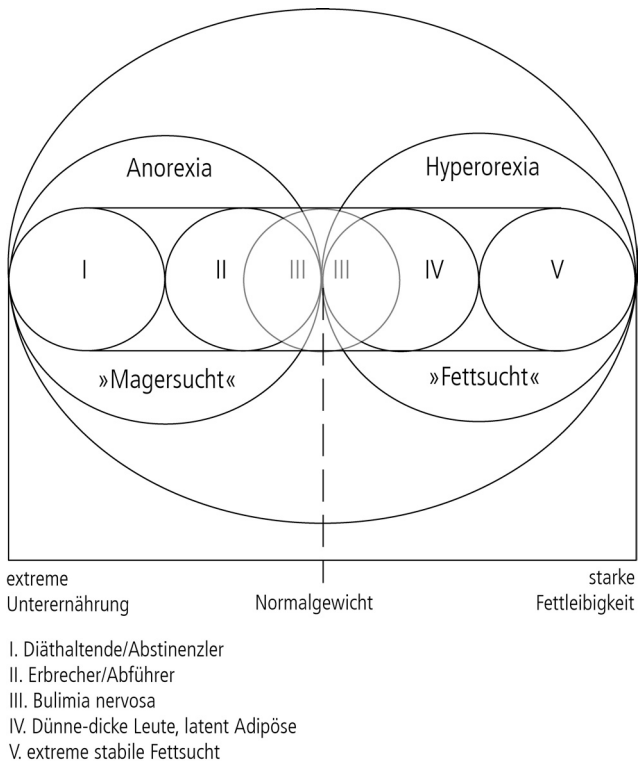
Anorexia

Hyperorexia

I

II

III

III

IV

V

»Magersucht«

»Fettsucht«

extreme Unterernährung

Normalgewicht

starke Fettleibigkeit

I. Diäthaltende/Abstinenzler
II. Erbrecher/Abführer
III. Bulimia nervosa
IV. Dünne-dicke Leute, latent Adipöse
V. extreme stabile Fettsucht